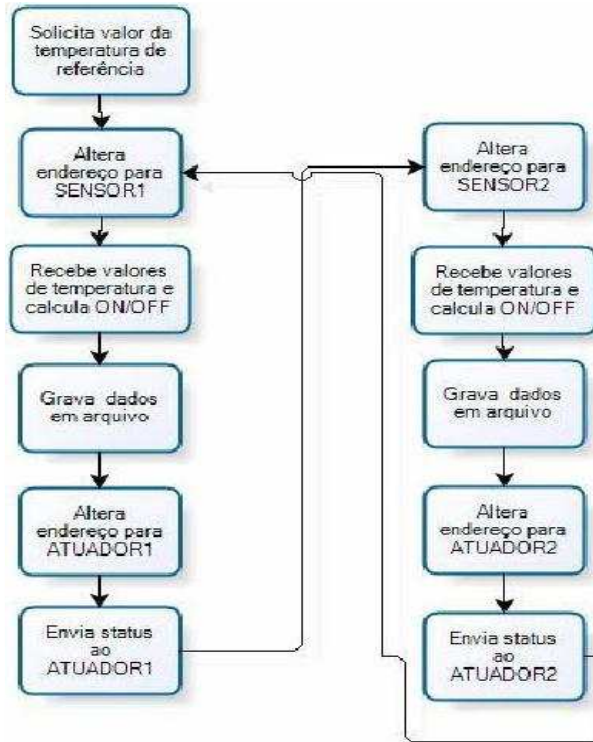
Solicita valor da temperatura de referência

Altera endereço para SENSOR1

Recebe valores de temperatura e calcula ON/OFF

Grava dados em arquivo

Altera endereço para ATUADOR1

Envia status ao ATUADOR1

Altera endereço para SENSOR2

Recebe valores de temperatura e calcula ON/OFF

Grava dados em arquivo

Altera endereço para ATUADOR2

Envia status ao ATUADOR2